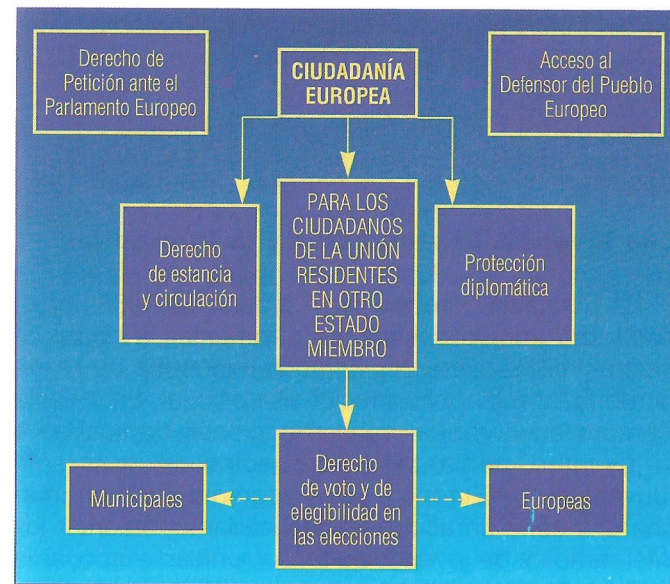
Derecho de Petición ante el Parlamento Europeo

CIUDADANÍA EUROPEA

Acceso al Defensor del Pueblo Europeo

Derecho de estancia y circulación

PARA LOS CIUDADANOS DE LA UNIÓN RESIDENTES EN OTRO ESTADO MIEMBRO

Protección diplomática

Municipales

Derecho de voto y de elegibilidad en las elecciones

Europeas